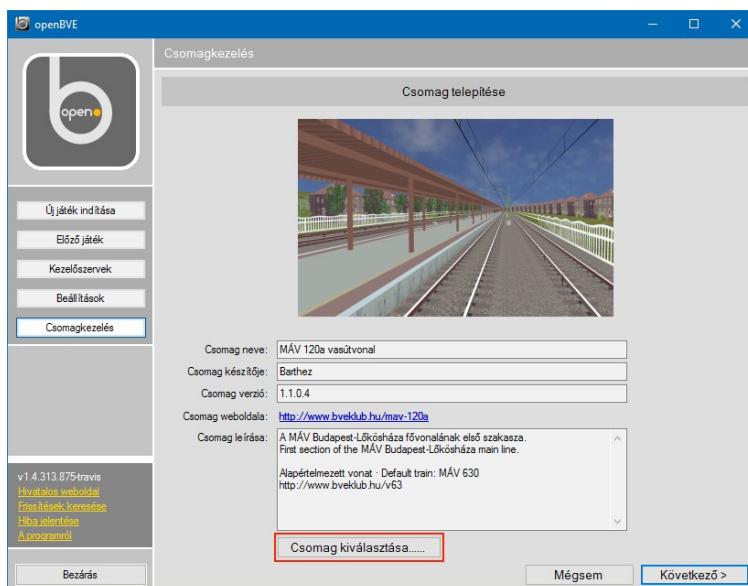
openBVE

open

Új játék indítása
Előző játék
Kezelőszervek
Beállítások
Csomagkezelés

v1.4.313.875-travis
Hivatalos weboldal
Frissítések keresése
Hiba jelentése
A programról

Bezárás

Csomagkezelés

Csomag telepítése

Csomag neve: MÁV 120a vasútvonal
Csomag készítője: Barthez
Csomag verzió: 1.1.0.4
Csomag weboldala: http://www.bveklub.hu/mav-120a
Csomag leírása: A MÁV Budapest-Lőkösháza fővonalának első szakasza.
First section of the MÁV Budapest-Lőkösháza main line.

Alapértelmezett vonat · Default train: MÁV 630
http://www.bveklub.hu/v63

Csomag kiválasztása......

Mégsem
Következő >